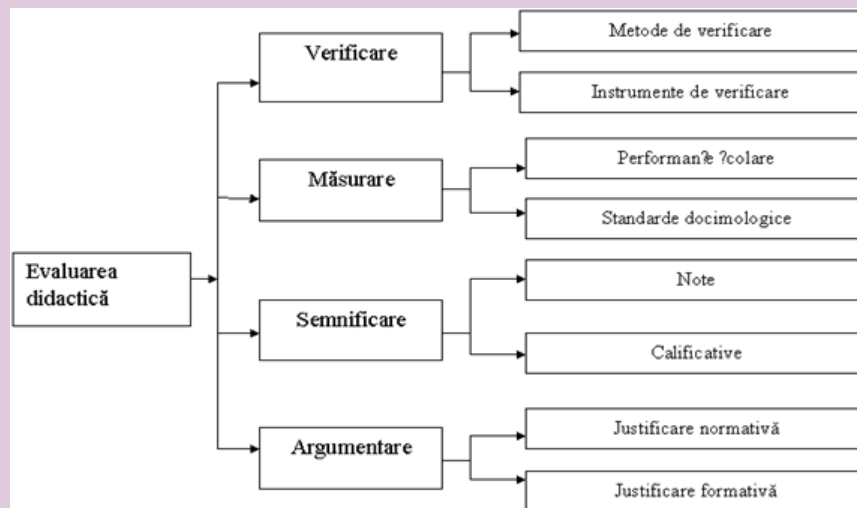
Evaluarea didactică

Verificare

Metode de verificare

Instrumente de verificare

Măsurare

Performan?e ?colare

Standarde docimologice

Semnificare

Note

Calificative

Argumentare

Justificare normativă

Justificare formativă